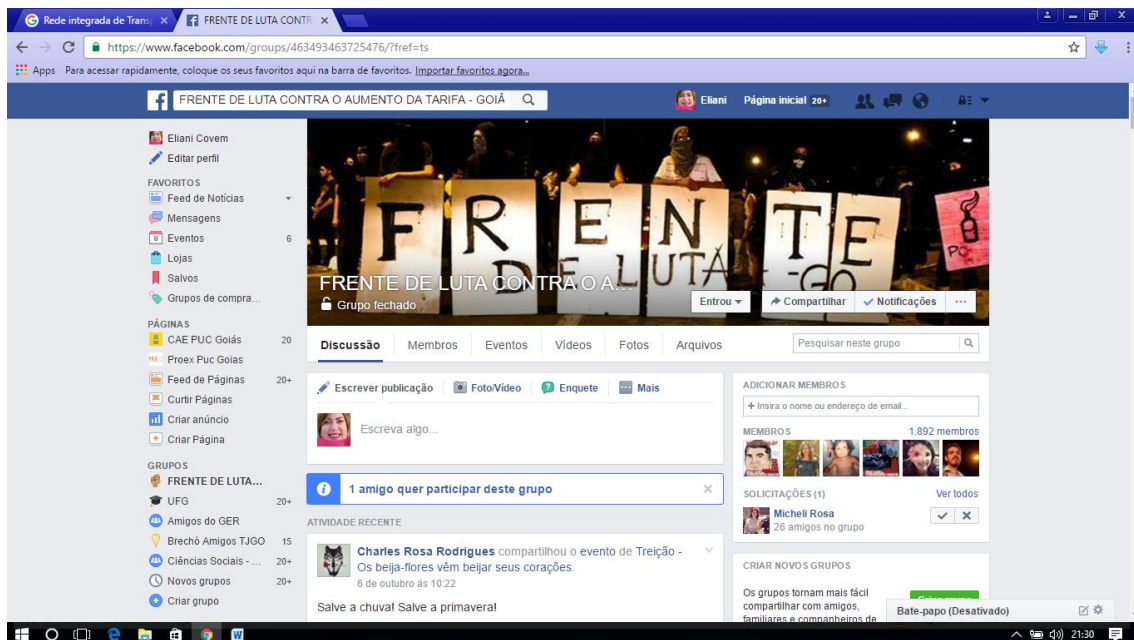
Rede integrada de Transp ×
FRENTE DE LUTA CONTR ×

https://www.facebook.com/groups/463493463725476/?fref=ts

Apps Para acessar rapidamente, coloque os seus favoritos aqui na barra de favoritos. Importar favoritos agora...

FRENTE DE LUTA CONTRA O AUMENTO DA TARIFA - GOIÂ

Eliani Página inicial 20+

Eliani Covem
Editar perfil

FAVORITOS
Feed de Notícias
Mensagens
Eventos 6
Lojas
Salvos
Grupos de compra...

PÁGINAS
CAE PUC Goiás 20
Proex Puc Goias
Feed de Páginas 20+
Curtir Páginas
Criar anúncio
Criar Página

GRUPOS
FRENTE DE LUTA...
UFG 20+
Amigos do GER
Brechó Amigos TJGO 15
Ciências Sociais - ... 20+
Novos grupos 20+
Criar grupo

FRENTE DE LUTA -GO

FRENTE DE LUTA CONTRA O A...
Grupo fechado

Entrou
Compartilhar
Notificações
...

Discussão Membros Eventos Vídeos Fotos Arquivos

Pesquisar neste grupo

Escrever publicação Foto/Vídeo Enquete Mais

Escreva algo...

1 amigo quer participar deste grupo

ATIVIDADE RECENTE

Charles Rosa Rodrigues compartilhou o evento de Treição - Os beija-flores vêm beijar seus corações.
6 de outubro às 10:22

Salve a chuva! Salve a primavera!

ADICIONAR MEMBROS
+ Insira o nome ou endereço de email...

MEMBROS 1.892 membros

SOLICITAÇÕES (1) Ver todos
Micheli Rosa
26 amigos no grupo

CRIAR NOVOS GRUPOS
Os grupos tornam mais fácil compartilhar com amigos, familiares e companheiros de

Bate-papo (Desativado)

21:30